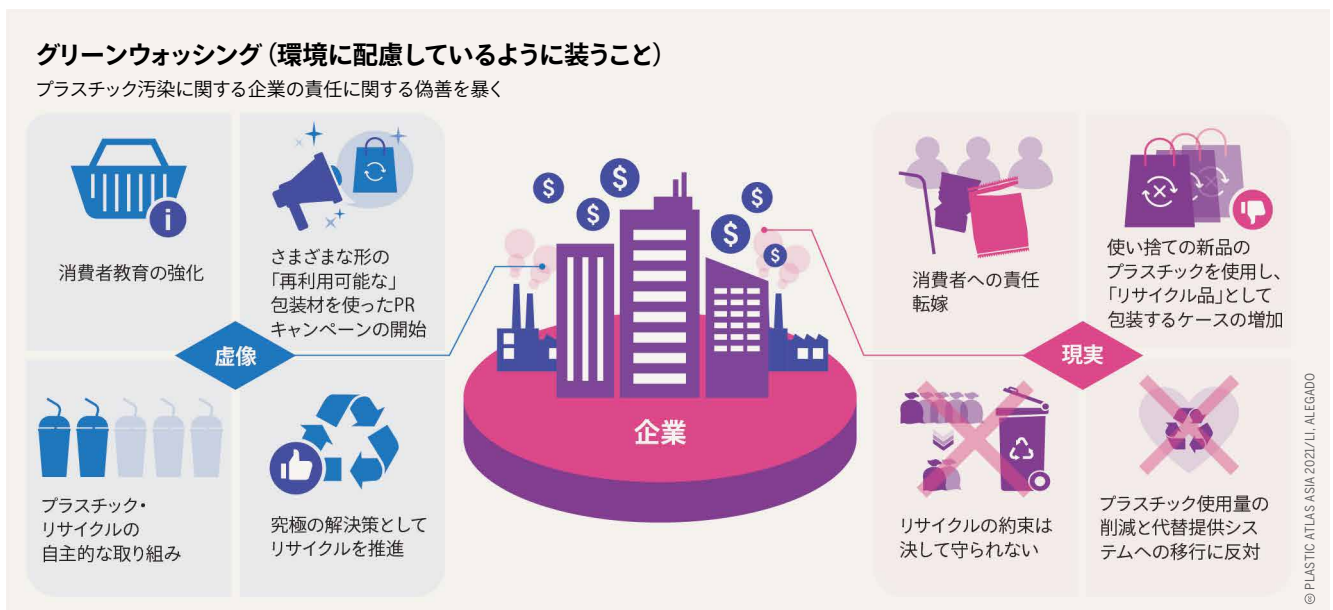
グリーンウォッシング（環境に配慮しているように装うこと）

プラスチック汚染に関する企業の責任に関する偽善を暴く

消費者教育の強化

さまざまな形の「再利用可能な」包装材を使ったPRキャンペーンの開始

虚像

プラスチック・リサイクルの自主的な取り組み

究極の解決策としてリサイクルを推進

企業

消費者への責任転嫁

使い捨ての新品のプラスチックを使用し、「リサイクル品」として包装するケースの増加

現実

リサイクルの約束は決して守られない

プラスチック使用量の削減と代替提供システムへの移行に反対

© PLASTIC ATLAS ASIA 2021/ LI. ALEGADO